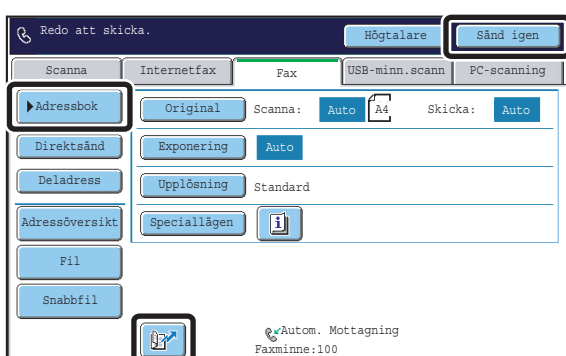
Redo att skicka.

Högtalare

Sänd igen

Scanna

Internetfax

Fax

USB-minn.scann

PC-scanning

Adressbok

Original

Scanna:

Auto

A4

Skicka:

Auto

Direktsänd

Exponering

Auto

Deladress

Upplösning

Standard

Adressöversikt

Speciallägen

Fil

Snabbfil

Autom. Mottagning

Faxminne:100